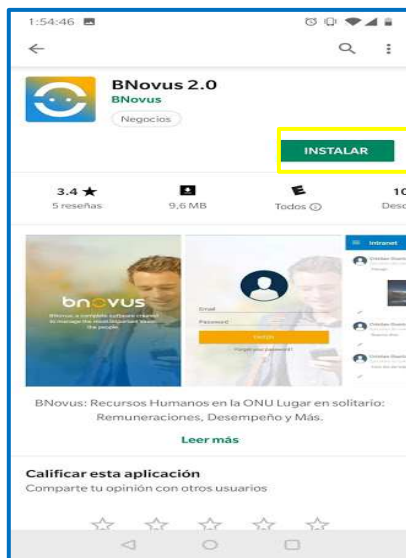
1:54:46

BNovus 2.0
BNovus
Negocios

INSTALAR

3.4 ★
5 reseñas

9,6 MB

E
Todos ⓘ

10
Desc

bnovus
BNovus: a complete software created to manage the most important asset: the people.

Email
Password
ENTER
Forgot your password?

Intranet

BNovus: Recursos Humanos en la ONU Lugar en solitario: Remuneraciones, Desempeño y Más.

Leer más

Calificar esta aplicación
Comparte tu opinión con otros usuarios